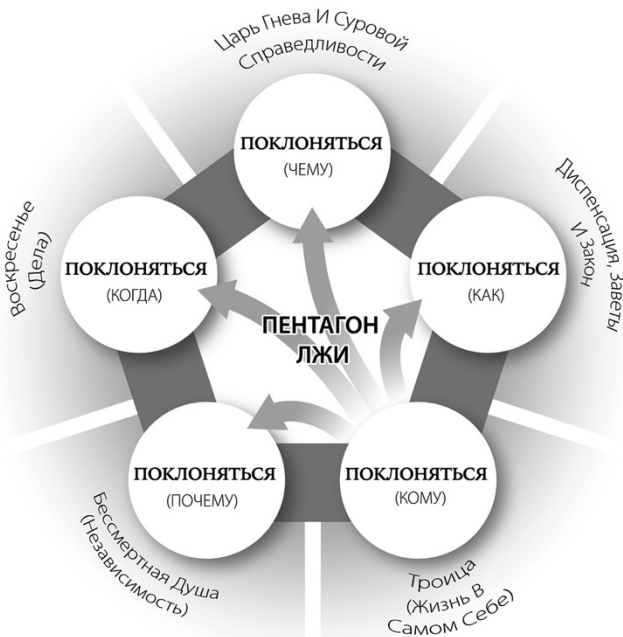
Царь Гнева И Суровой Справедливости

ПОКЛОНЯТЬСЯ
(ЧЕМУ)

Диспенсация, Заветы И Закон

ПОКЛОНЯТЬСЯ
(КАК)

Воскресенье (Дела)

ПОКЛОНЯТЬСЯ
(КОГДА)

ПЕНТАГОН ЛЖИ

ПОКЛОНЯТЬСЯ
(ПОЧЕМУ)

ПОКЛОНЯТЬСЯ
(КОМУ)

Бессмертная Душа (Независимость)

Троица (Жизнь В Самом Себе)